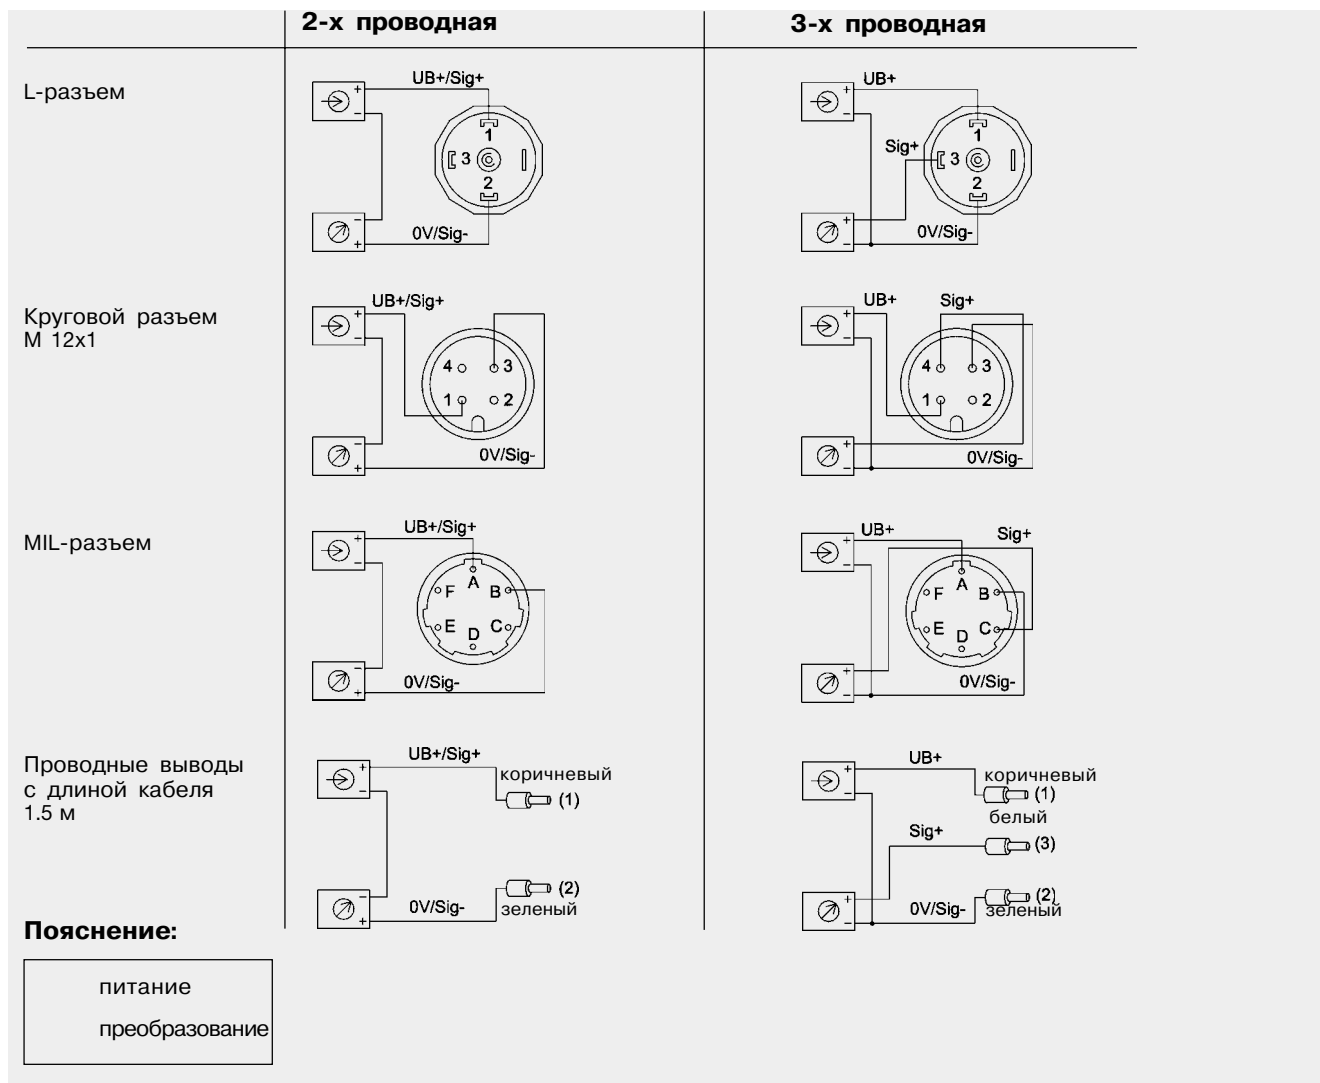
2-х проводная

3-х проводная

L-разъем

UB+/Sig+
1
3
2
0V/Sig-

UB+
1
Sig+
3
2
0V/Sig-

Круговой разъем M 12x1

UB+/Sig+
4
3
1
2
0V/Sig-

UB+
Sig+
4
3
1
2
0V/Sig-

MIL-разъем

UB+/Sig+
A
F
B
E
D
C
0V/Sig-

UB+
Sig+
A
F
B
E
D
C
0V/Sig-

Проводные выводы с длиной кабеля 1.5 м

UB+/Sig+
коричневый
(1)
(2)
0V/Sig-
зеленый

UB+
коричневый
(1)
белый
Sig+
(3)
(2)
0V/Sig-
зеленый

Пояснение:

питание

преобразование